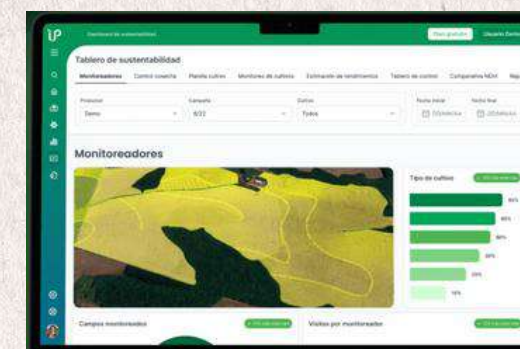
Dashboard de sustentabilidad

Usuario

Tablero de sustentabilidad

Monitoreadores
Control cosecha
Planilla cultivo
Monitoreo de cultivos
Estimación de rendimiento
Tablero de control
Comparativa NDVI

Productor
Demo

Campaña
6/22

Cultivo
Todos

Fecha inicial
DD/MM/AA

Fecha final
DD/MM/AA

Monitoreadores

Tipo de cultivos

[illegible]

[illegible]

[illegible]

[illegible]

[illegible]

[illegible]

Campos monitoreados

Visitas por monitoreador